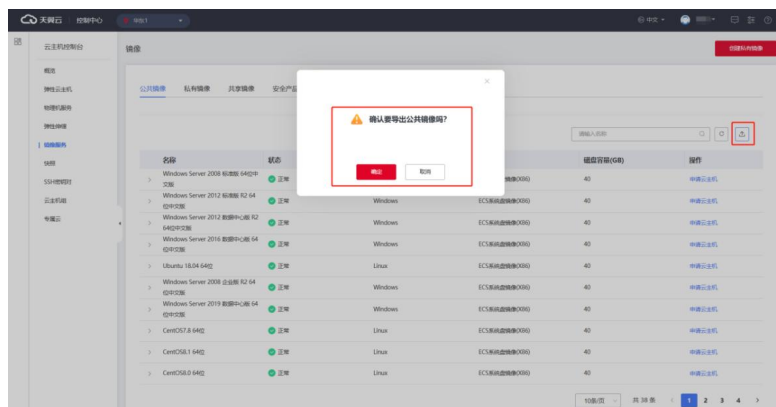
天翼云 | 控制中心 | 华东1

中文

云主机控制台

镜像

创建私有镜像

概览
弹性云主机
物理机服务
弹性伸缩
镜像服务
快照
SSH密钥对
云主机组
专属云

公共镜像 | 私有镜像 | 共享镜像 | 安全产品

请输入名称

确认要导出公共镜像吗？

确定 | 取消

| 名称 | 状态 | | | 磁盘容量(GB) | 操作 |
|---|---|---|---|---|---|
| Windows Server 2008 标准版 64位中文版 | 正常 | | ECS系统盘镜像(X86) | 40 | 申请云主机 |
| Windows Server 2012 标准版 R2 64位中文版 | 正常 | | ECS系统盘镜像(X86) | 40 | 申请云主机 |
| Windows Server 2012 数据中心版 R2 64位中文版 | 正常 | Windows | ECS系统盘镜像(X86) | 40 | 申请云主机 |
| Windows Server 2016 数据中心版 64位中文版 | 正常 | Windows | ECS系统盘镜像(X86) | 40 | 申请云主机 |
| Ubuntu 18.04 64位 | 正常 | Linux | ECS系统盘镜像(X86) | 40 | 申请云主机 |
| Windows Server 2008 企业版 R2 64位中文版 | 正常 | Windows | ECS系统盘镜像(X86) | 40 | 申请云主机 |
| Windows Server 2019 数据中心版 64位中文版 | 正常 | Windows | ECS系统盘镜像(X86) | 40 | 申请云主机 |
| CentOS7.8 64位 | 正常 | Linux | ECS系统盘镜像(X86) | 40 | 申请云主机 |
| CentOS8.1 64位 | 正常 | Linux | ECS系统盘镜像(X86) | 40 | 申请云主机 |
| CentOS8.0 64位 | 正常 | Linux | ECS系统盘镜像(X86) | 40 | 申请云主机 |

10条/页 | 共 38 条 | 1 2 3 4